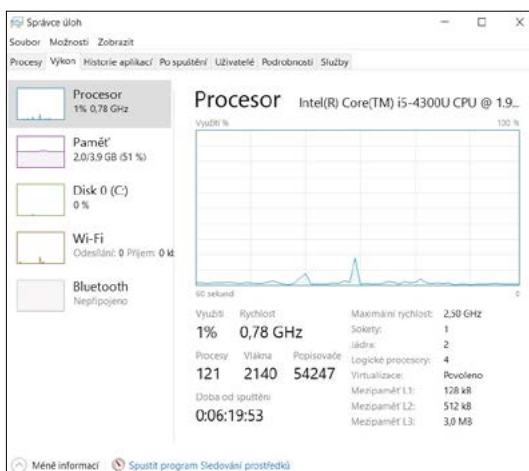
Správce úloh
Soubor Možnosti Zobrazit
Procesy Výkon Historie aplikací Po spuštění Uživatelé Podrobnosti Služby

Procesor
1% 0,78 GHz

Paměť
2,0/3,9 GB (51 %)

Disk 0 (C:)
0 %

Wi-Fi
Odesílání: 0 Příjem: 0 kb

Bluetooth
Nepřipojeno

Procesor Intel(R) Core(TM) i5-4300U CPU @ 1.9...
Využití % 100 %
60 sekund 0

Využití 1%
Rychlost 0,78 GHz
Procesy 121
Vlákna 2140
Popisovače 54247
Doba od spuštění 0:06:19:53

Maximální rychlost: 2,50 GHz
Sokety: 1
Jádra: 2
Logické procesory: 4
Virtualizace: Povoleno
Mezipaměť L1: 128 kB
Mezipaměť L2: 512 kB
Mezipaměť L3: 3,0 MB

Méně informací Spustit program Sledování prostředků